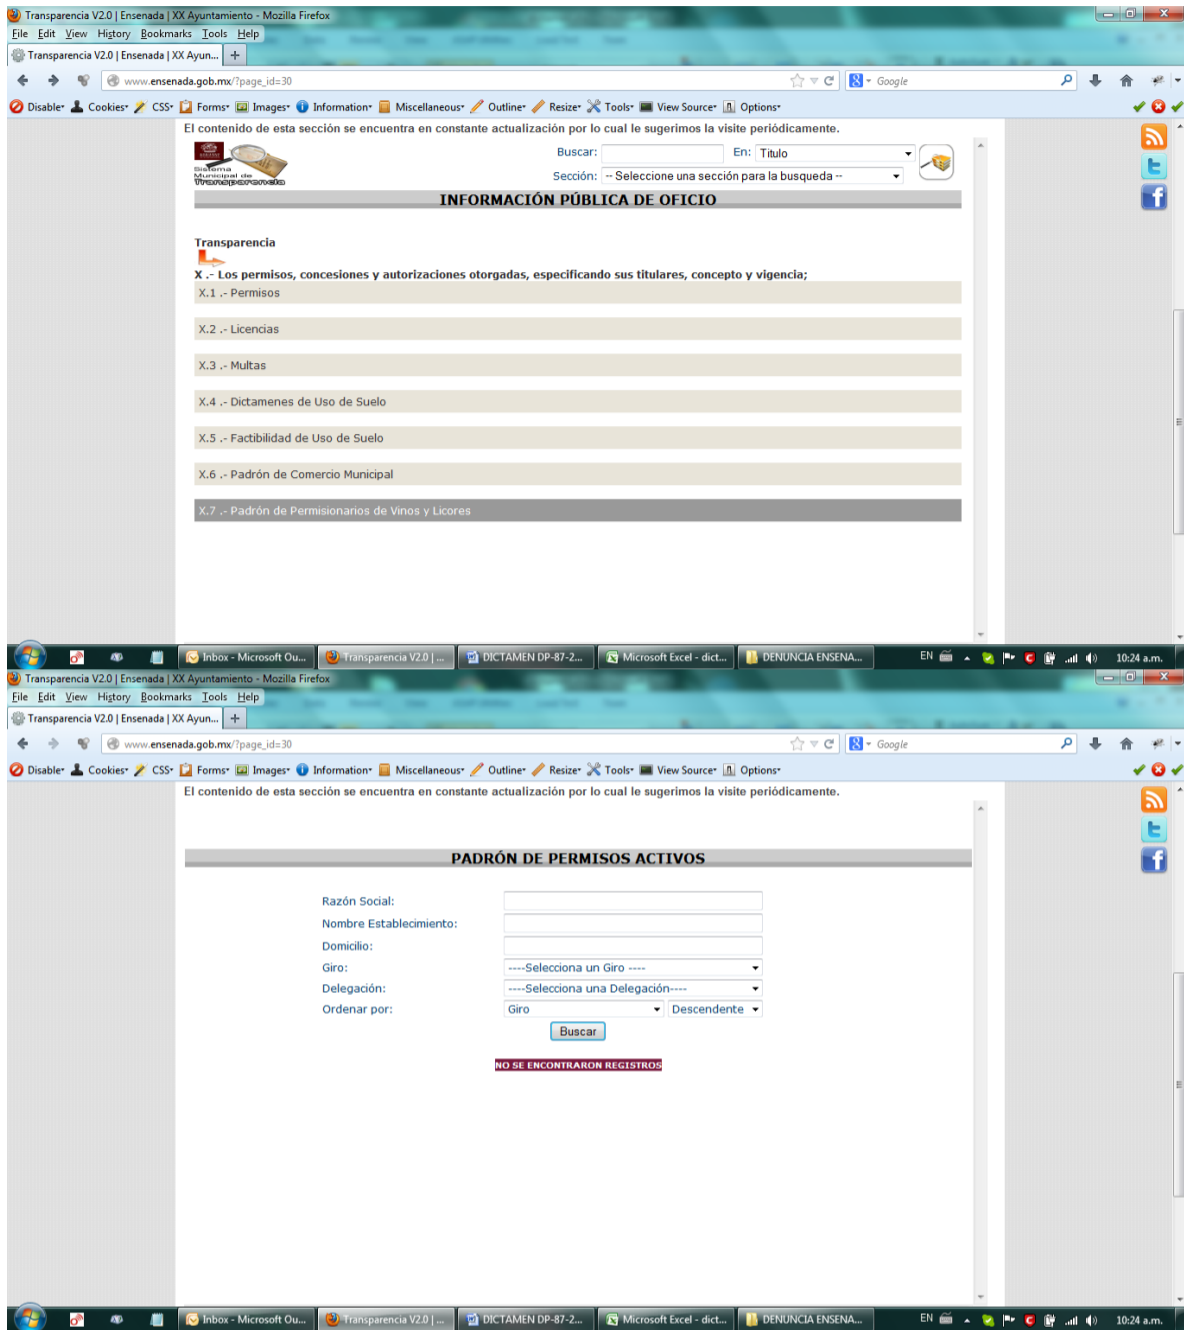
Transparencia V2.0 | Ensenada | XX Ayuntamiento - Mozilla Firefox
File Edit View History Bookmarks Tools Help
Transparencia V2.0 | Ensenada | XX Ayun... +
www.ensenada.gob.mx/?page_id=30
Google
Disable Cookies CSS Forms Images Information Miscellaneous Outline Resize Tools View Source Options
El contenido de esta sección se encuentra en constante actualización por lo cual le sugerimos la visite periódicamente.
Sistema Municipal de Transparencia
Buscar:
En: Titulo
Sección: -- Seleccione una sección para la busqueda --
INFORMACIÓN PÚBLICA DE OFICIO

Transparencia
X .- Los permisos, concesiones y autorizaciones otorgadas, especificando sus titulares, concepto y vigencia;
X.1 .- Permisos
X.2 .- Licencias
X.3 .- Multas
X.4 .- Dictamenes de Uso de Suelo
X.5 .- Factibilidad de Uso de Suelo
X.6 .- Padrón de Comercio Municipal
X.7 .- Padrón de Permisionarios de Vinos y Licores

Inbox - Microsoft Ou... Transparencia V2.0 | ... DICTAMEN DP-87-2... Microsoft Excel - dict... DENUNCIA ENSENA... EN 10:24 a.m.

Transparencia V2.0 | Ensenada | XX Ayuntamiento - Mozilla Firefox
File Edit View History Bookmarks Tools Help
Transparencia V2.0 | Ensenada | XX Ayun... +
www.ensenada.gob.mx/?page_id=30
Google
Disable Cookies CSS Forms Images Information Miscellaneous Outline Resize Tools View Source Options
El contenido de esta sección se encuentra en constante actualización por lo cual le sugerimos la visite periódicamente.
PADRÓN DE PERMISOS ACTIVOS
Razón Social:
Nombre Establecimiento:
Domicilio:
Giro: ----Selecciona un Giro ----
Delegación: ----Selecciona una Delegación----
Ordenar por: Giro Descendente
Buscar
NO SE ENCONTRARON REGISTROS

Inbox - Microsoft Ou... Transparencia V2.0 | ... DICTAMEN DP-87-2... Microsoft Excel - dict... DENUNCIA ENSENA... EN 10:24 a.m.